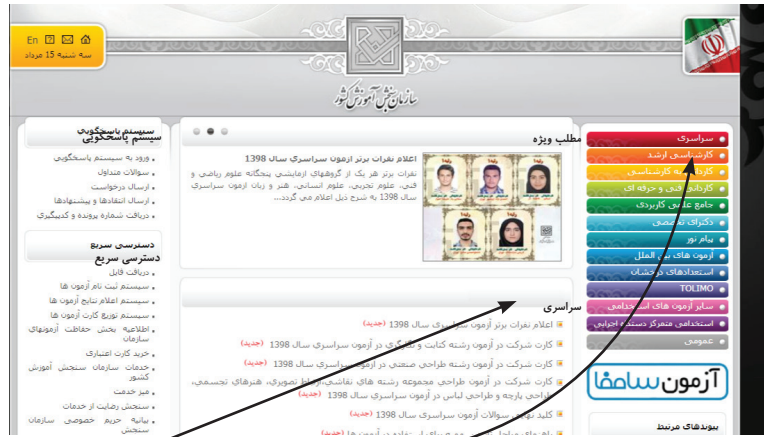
En
سه شنبه 15 مرداد

سازمان سنجش آموزش کشور

سیستم پاسخگویی
سیستم پاسخگویی
ورود به سیستم پاسخگویی
سوالات متداول
ارسال درخواست
ارسال انتقادها و پیشنهادها
دریافت شماره پرونده و کدپیگیری

دسترسی سریع
دسترسی سریع
دریافت فایل
سیستم ثبت نام آزمون ها
سیستم اعلام نتایج آزمون ها
سیستم توزیع کارت آزمون ها
اطلاعیه بخش حفاظت آزمونهای سازمان
خرید کارت اعتباری
خدمات سازمان سنجش آموزش کشور
میز خدمت
سنجش رضایت از خدمات
بیانیه حریم خصوصی سازمان سنجش

مطلب ویژه
اعلام نفرات برتر آزمون سراسری سال 1398
نفرات برتر هر یک از گروههای آزمایشی پنجگانه علوم ریاضی و فنی، علوم تجربی، علوم انسانی، هنر و زبان آزمون سراسری سال 1398 به شرح ذیل اعلام می گردد....

سراسری
اعلام نفرات برتر آزمون سراسری سال 1398 (جدید)
کارت شرکت در آزمون رشته کتابت و نگارگری در آزمون سراسری سال 1398 (جدید)
کارت شرکت در آزمون رشته طراحی صنعتی در آزمون سراسری سال 1398 (جدید)
کارت شرکت در آزمون طراحی مجموعه رشته های نقاشی، ارتباط تصویری، هنرهای تجسمی، طراحی پارچه و طراحی لباس در آزمون سراسری سال 1398 (جدید)
کلید نهایی سوالات آزمون سراسری سال 1398 (جدید)
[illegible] (جدید)

سراسری
کارشناسی ارشد
کاردانی به کارشناسی
کاردانی فنی و حرفه ای
جامع علمی کاربردی
دکترای تخصصی
پیام نور
آزمون های بین الملل
استعدادهای درخشان
TOLIMO
سایر آزمون های استخدامی
استخدامی متمرکز دستگاه اجرایی
عمومی
آزمون سامفا
پیوندهای مرتبط